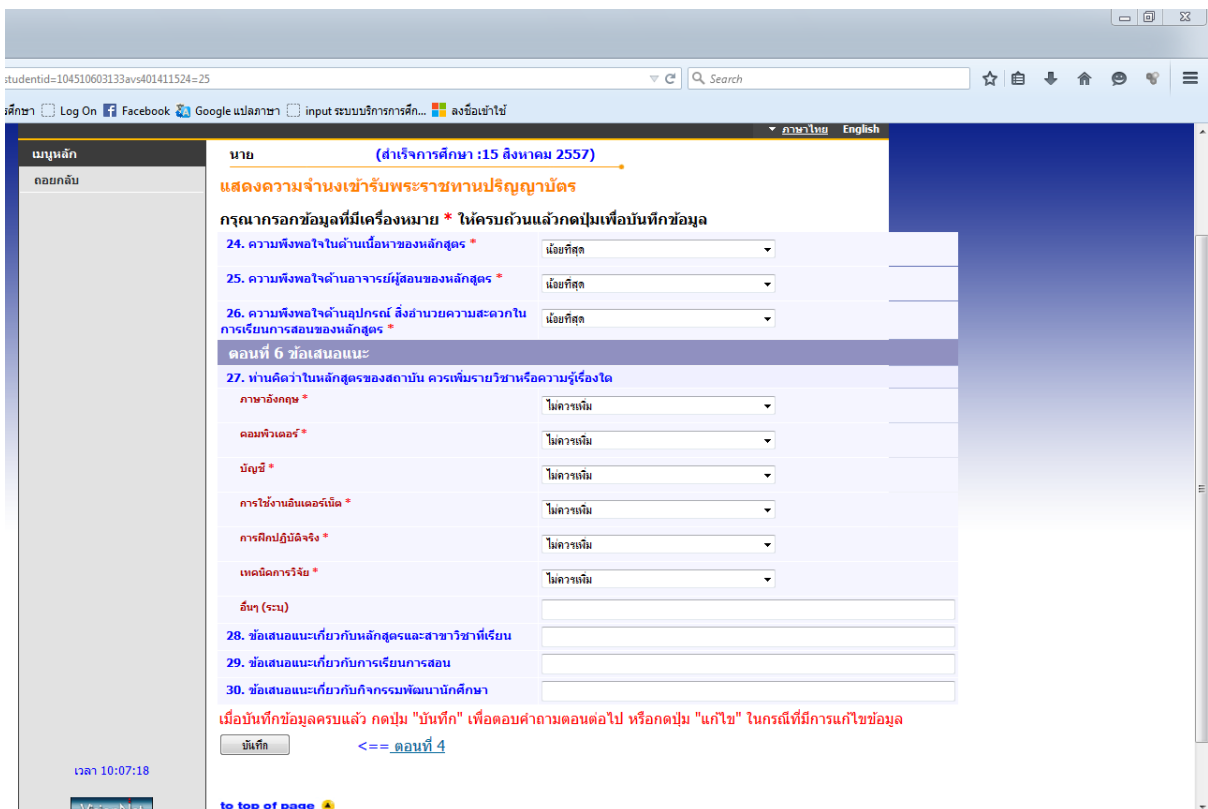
studentid=104510603133avs401411524=25
Search

ศึกษา Log On Facebook Google แปลภาษา input ระบบบริการการศึก... ลงชื่อเข้าใช้

▾ ภาษาไทย English

เมนูหลัก
ถอยกลับ

นาย (สำเร็จการศึกษา :15 สิงหาคม 2557)

แสดงความจำนงเข้ารับพระราชทานปริญญาบัตร

กรุณากรอกข้อมูลที่มีเครื่องหมาย * ให้ครบถ้วนแล้วกดปุ่มเพื่อบันทึกข้อมูล

24. ความพึงพอใจในด้านเนื้อหาของหลักสูตร * น้อยที่สุด
25. ความพึงพอใจด้านอาจารย์ผู้สอนของหลักสูตร * น้อยที่สุด
26. ความพึงพอใจด้านอุปกรณ์ สิ่งอำนวยความสะดวกในการเรียนการสอนของหลักสูตร * น้อยที่สุด

ตอนที่ 6 ข้อเสนอแนะ

27. ท่านคิดว่าในหลักสูตรของสถาบัน ควรเพิ่มรายวิชาหรือความรู้เรื่องใด
ภาษาอังกฤษ * ไม่ควรเพิ่ม
คอมพิวเตอร์ * ไม่ควรเพิ่ม
บัญชี * ไม่ควรเพิ่ม
การใช้งานอินเตอร์เน็ต * ไม่ควรเพิ่ม
การฝึกปฏิบัติจริง * ไม่ควรเพิ่ม
เทคนิคการวิจัย * ไม่ควรเพิ่ม
อื่นๆ (ระบุ)
28. ข้อเสนอแนะเกี่ยวกับหลักสูตรและสาขาวิชาที่เรียน
29. ข้อเสนอแนะเกี่ยวกับการเรียนการสอน
30. ข้อเสนอแนะเกี่ยวกับกิจกรรมพัฒนานักศึกษา

เมื่อบันทึกข้อมูลครบแล้ว กดปุ่ม "บันทึก" เพื่อตอบคำถามตอนต่อไป หรือกดปุ่ม "แก้ไข" ในกรณีที่มีการแก้ไขข้อมูล

บันทึก <== ตอนที่ 4

เวลา 10:07:18

to top of page